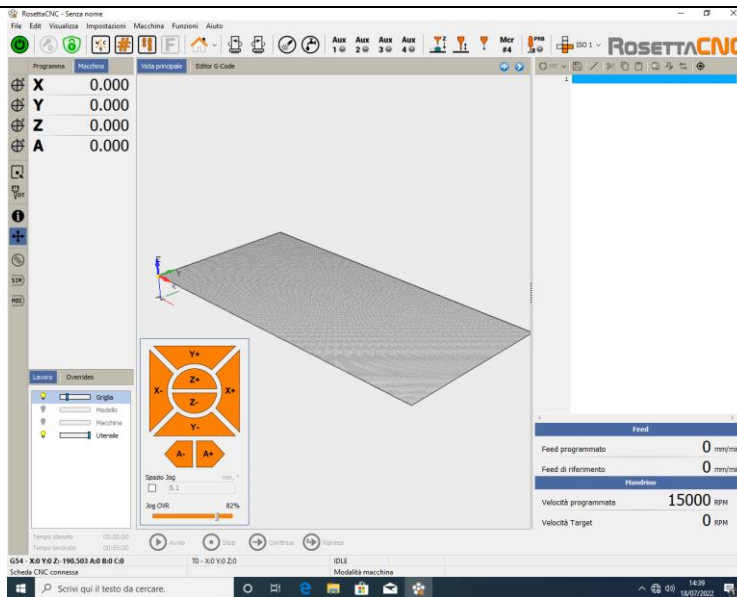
RosettaCNC - Senza nome
File Edit Visualizza Impostazioni Macchina Funzioni Aiuto

Aux 1 Aux 2 Aux 3 Aux 4
Mcr #4
ISO 1
ROSETTACNC

Programma Macchina
Vista principale Editor G-Code

X 0.000
Y 0.000
Z 0.000
A 0.000

SIM
MDI

1

Lavoro Overrides
Griglia
Modello
Macchina
Utensile

Y+
Z+
X-
X+
Z-
Y-
A-
A+
Spazio Jog
0.1
Jog OVR 82%

Tempo stimato: 00:00:00
Tempo lavorato: 00:00:00

Avvio Stop Continua Ripresa

Feed
Feed programmato 0 mm/mi
Feed di riferimento 0 mm/mi
Mandrino
Velocità programmata 15000 RPM
Velocità Target 0 RPM

G54 - X:0 Y:0 Z:-190.503 A:0 B:0 C:0
T0 - X:0 Y:0 Z:0
IDLE
Scheda CNC connessa
Modalità macchina

Scrivi qui il testo da cercare.
14:39
18/07/2022